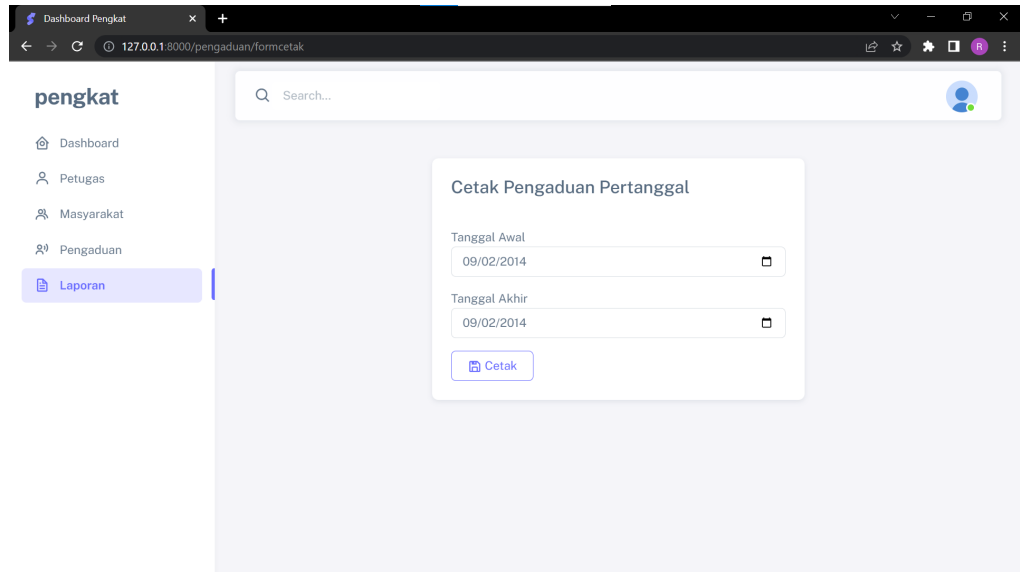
Dashboard Pengkat

127.0.0.1:8000/pengaduan/formcetak

R

pengkat

Search...

Dashboard

Petugas

Masyarakat

Pengaduan

Laporan

Cetak Pengaduan Pertanggal

Tanggal Awal

09/02/2014

Tanggal Akhir

09/02/2014

Cetak